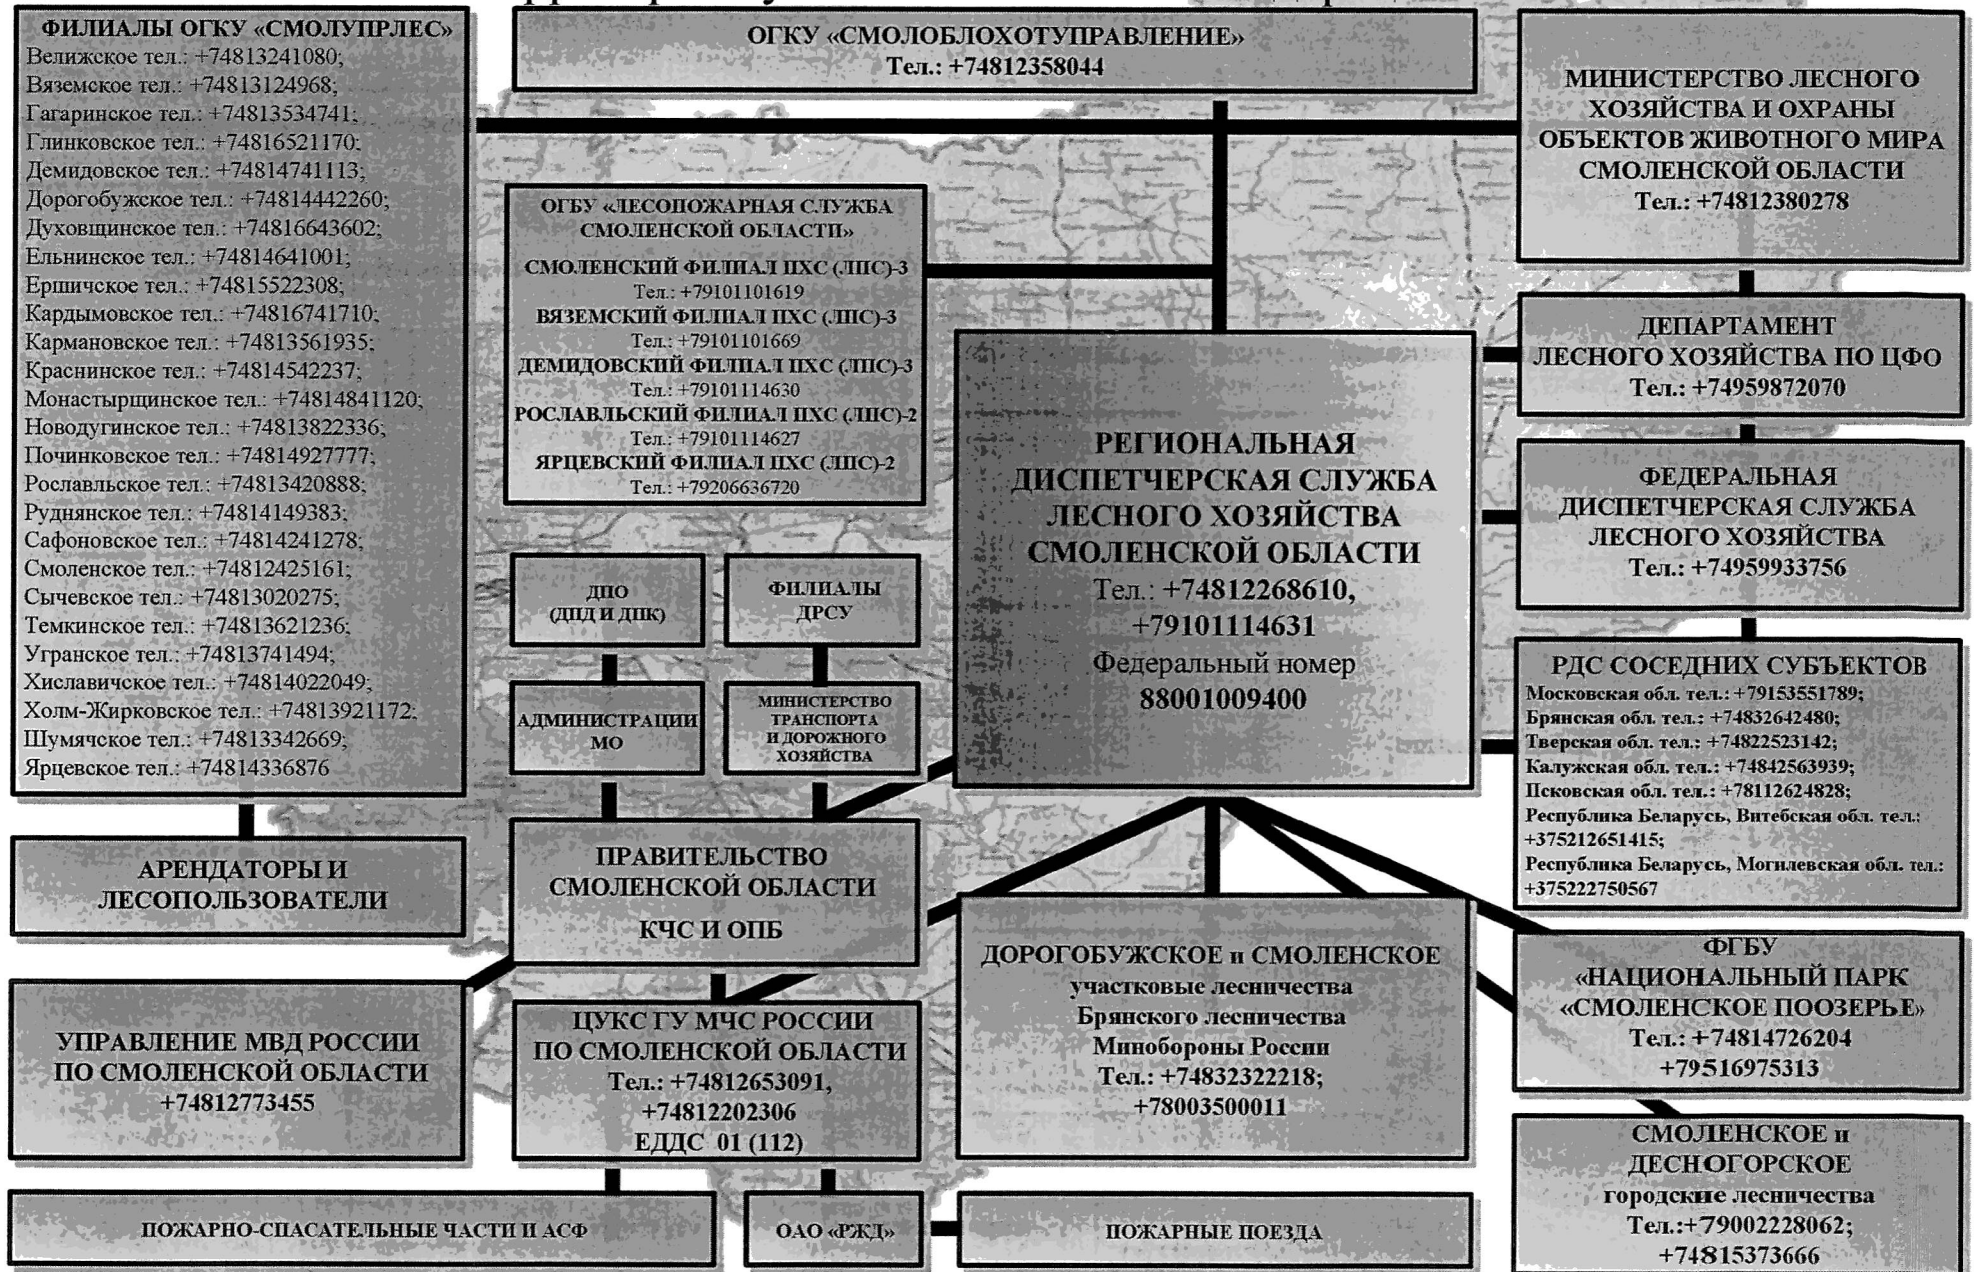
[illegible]

ФИЛИАЛЫ ОГКУ «СМОЛУПРЛЕС»
Велижское тел.: +74813241080;
Вяземское тел.: +74813124968;
Гагаринское тел.: +74813534741;
Глинковское тел.: +74816521170;
Демидовское тел.: +74814741113;
Дорогобужское тел.: +74814442260;
Духовщинское тел.: +74816643602;
Ельнинское тел.: +74814641001;
Ершичское тел.: +74815522308;
Кардымовское тел.: +74816741710;
Кармановское тел.: +74813561935;
Краснинское тел.: +74814542237;
Монастырщинское тел.: +74814841120;
Новодугинское тел.: +74813822336;
Починковское тел.: +74814927777;
Рославльское тел.: +74813420888;
Руднянское тел.: +74814149383;
Сафоновское тел.: +74814241278;
Смоленское тел.: +74812425161;
Сычевское тел.: +74813020275;
Темкинское тел.: +74813621236;
Угранское тел.: +74813741494;
Хиславичское тел.: +74814022049;
Холм-Жирковское тел.: +74813921172;
Шумячское тел.: +74813342669;
Ярцевское тел.: +74814336876

ОГКУ «СМОЛОБЛОХОТУПРАВЛЕНИЕ»
Тел.: +74812358044

МИНИСТЕРСТВО ЛЕСНОГО ХОЗЯЙСТВА И ОХРАНЫ ОБЪЕКТОВ ЖИВОТНОГО МИРА СМОЛЕНСКОЙ ОБЛАСТИ
Тел.: +74812380278

ОГБУ «ЛЕСОПОЖАРНАЯ СЛУЖБА СМОЛЕНСКОЙ ОБЛАСТИ»
СМОЛЕНСКИЙ ФИЛИАЛ ПХС (ЛПС)-3
Тел.: +79101101619
ВЯЗЕМСКИЙ ФИЛИАЛ ПХС (ЛПС)-3
Тел.: +79101101669
ДЕМИДОВСКИЙ ФИЛИАЛ ПХС (ЛПС)-3
Тел.: +79101114630
РОСЛАВЛЬСКИЙ ФИЛИАЛ ПХС (ЛПС)-2
Тел.: +79101114627
ЯРЦЕВСКИЙ ФИЛИАЛ ПХС (ЛПС)-2
Тел.: +79206636720

ДЕПАРТАМЕНТ ЛЕСНОГО ХОЗЯЙСТВА ПО ЦФО
Тел.: +74959872070

РЕГИОНАЛЬНАЯ ДИСПЕТЧЕРСКАЯ СЛУЖБА ЛЕСНОГО ХОЗЯЙСТВА СМОЛЕНСКОЙ ОБЛАСТИ
Тел.: +74812268610, +79101114631
Федеральный номер
88001009400

ФЕДЕРАЛЬНАЯ ДИСПЕТЧЕРСКАЯ СЛУЖБА ЛЕСНОГО ХОЗЯЙСТВА
Тел.: +74959933756

ДПО (ДПД И ДПК)

ФИЛИАЛЫ ДРСУ

АДМИНИСТРАЦИИ МО

МИНИСТЕРСТВО ТРАНСПОРТА И ДОРОЖНОГО ХОЗЯЙСТВА

РДС СОСЕДНИХ СУБЪЕКТОВ
Московская обл. тел.: +79153551789;
Брянская обл. тел.: +74832642480;
Тверская обл. тел.: +74822523142;
Калужская обл. тел.: +74842563939;
Псковская обл. тел.: +78112624828;
Республика Беларусь, Витебская обл. тел.: +375212651415;
Республика Беларусь, Могилевская обл. тел.: +375222750567

АРЕНДАТОРЫ И ЛЕСОПОЛЬЗОВАТЕЛИ

ПРАВИТЕЛЬСТВО СМОЛЕНСКОЙ ОБЛАСТИ
КЧС И ОПБ

ДОРОГОБУЖСКОЕ и СМОЛЕНСКОЕ участковые лесничества Брянского лесничества Минобороны России
Тел.: +74832322218; +78003500011

ФГБУ «НАЦИОНАЛЬНЫЙ ПАРК «СМОЛЕНСКОЕ ПООЗЕРЬЕ»
Тел.: +74814726204 +79516975313

УПРАВЛЕНИЕ МВД РОССИИ ПО СМОЛЕНСКОЙ ОБЛАСТИ
+74812773455

ЦУКС ГУ МЧС РОССИИ ПО СМОЛЕНСКОЙ ОБЛАСТИ
Тел.: +74812653091, +74812202306
ЕДДС 01 (112)

СМОЛЕНСКОЕ и ДЕСНОГОРСКОЕ городские лесничества
Тел.:+79002228062; +74815373666

ПОЖАРНО-СПАСАТЕЛЬНЫЕ ЧАСТИ И АСФ

ОАО «РЖД»

ПОЖАРНЫЕ ПОЕЗДА